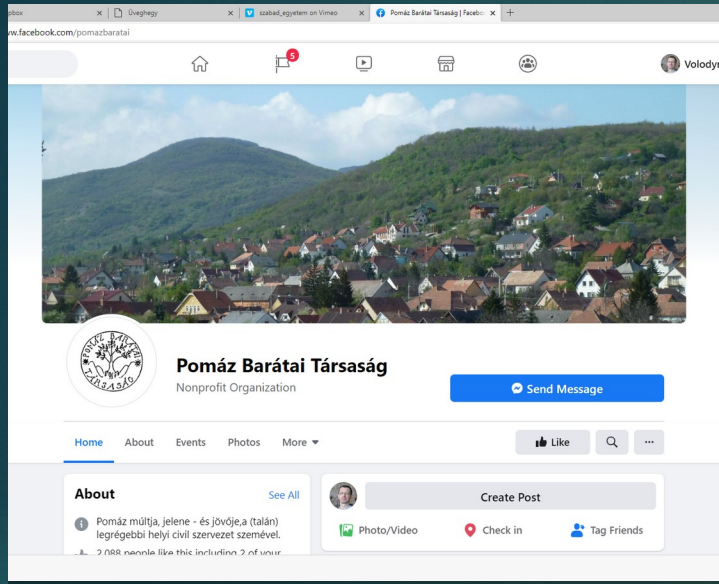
pbox
Üveghegy
szabad_egyetem on Vimeo
Pomáz Barátai Társaság | Facebo
+
w.facebook.com/pomazbaratai
5
Volodyr

POMÁZ BARÁTAI TÁRSASÁG

Pomáz Barátai Társaság
Nonprofit Organization
Send Message

Home
About
Events
Photos
More
Like

About
See All
Pomáz múltja, jelene - és jövője,a (talán) legrégebbi helyi civil szervezet szemével.
2,088 people like this including 2 of your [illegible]

Create Post
Photo/Video
Check in
Tag Friends